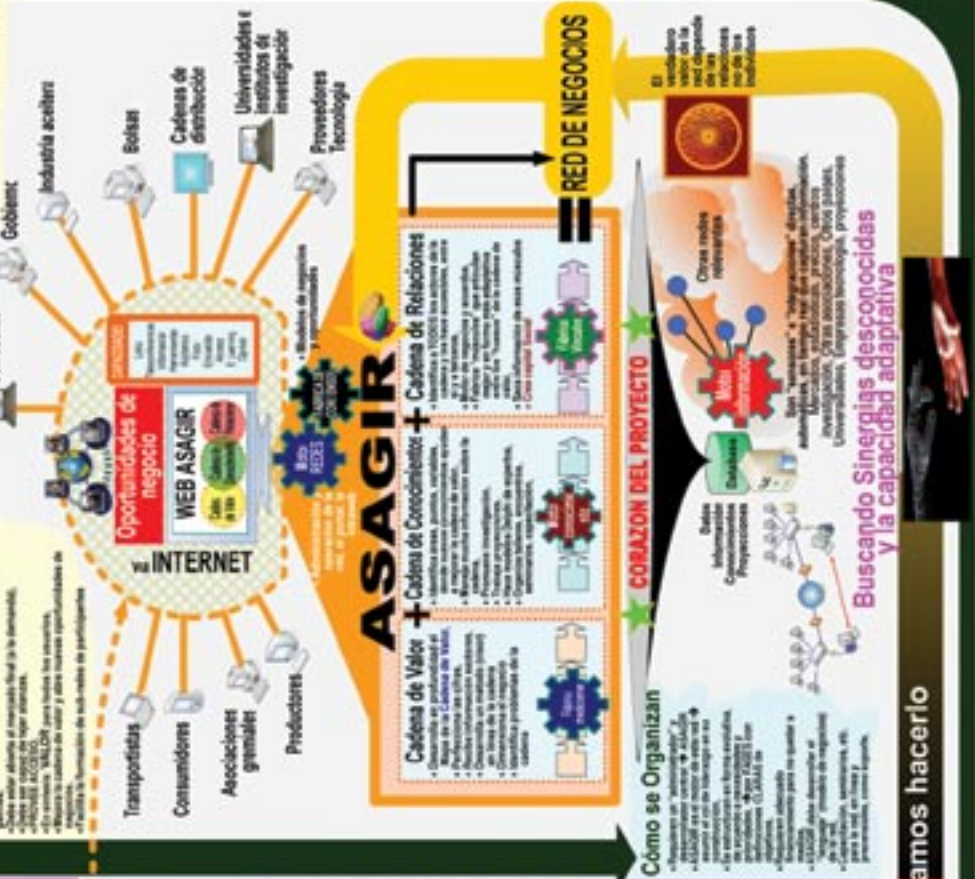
RED DE NEGOCIOS

El verdadero valor de la red depende de las relaciones no de los individuos

Universidades e institutos de investigación

Cadenas de distribución

Bolsas

Industria aceitera

Gobierno

Proveedores Tecnología

Oportunidades de negocio

WEB ASAGIR

vía INTERNET

Transportistas

Consumidores

Asociaciones gremiales

Productores

ASAGIR

Cadena de Valor

Cadena de Conocimientos

Cadena de Relaciones

CORAZON DEL PROYECTO

Cómo se Organizan

Otras redes relevantes

Database

Datos Información Conocimiento Proyecciones

Buscando Sinergias desconocidas y la capacidad adaptativa

amos hacerlo

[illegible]